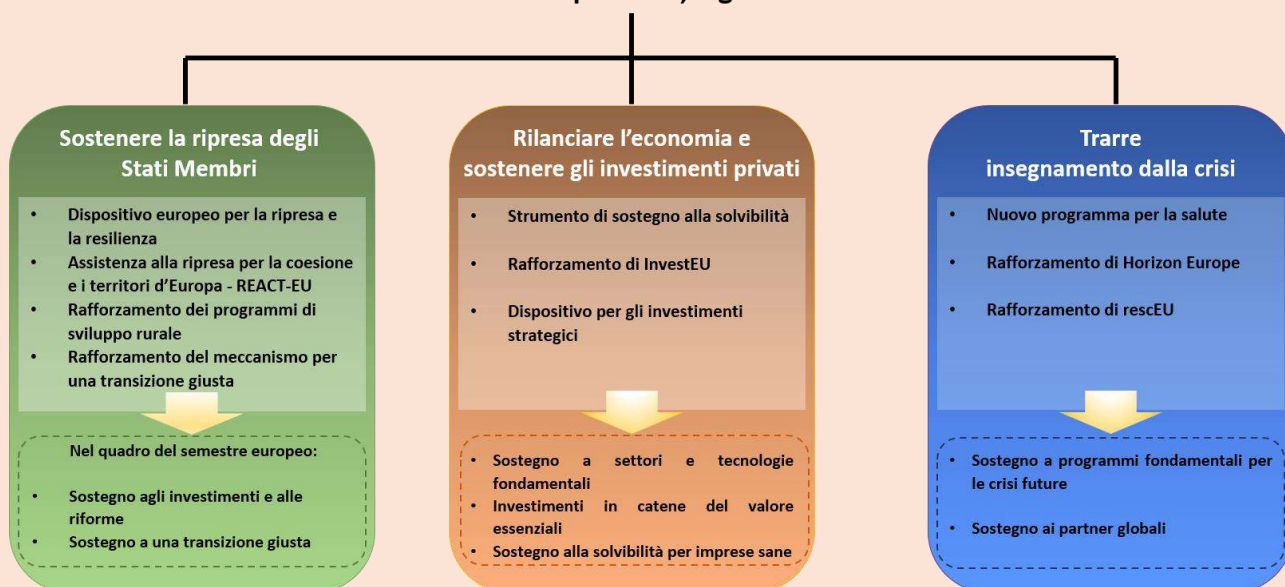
Sostenere la ripresa degli Stati Membri

- Dispositivo europeo per la ripresa e la resilienza
- Assistenza alla ripresa per la coesione e i territori d'Europa - REACT-EU
- Rafforzamento dei programmi di sviluppo rurale
- Rafforzamento del meccanismo per una transizione giusta

Nel quadro del semestre europeo:

- Sostegno agli investimenti e alle riforme
- Sostegno a una transizione giusta

Rilanciare l'economia e sostenere gli investimenti privati

- Strumento di sostegno alla solvibilità
- Rafforzamento di InvestEU
- Dispositivo per gli investimenti strategici

- Sostegno a settori e tecnologie fondamentali
- Investimenti in catene del valore essenziali
- Sostegno alla solvibilità per imprese sane

Trarre insegnamento dalla crisi

- Nuovo programma per la salute
- Rafforzamento di Horizon Europe
- Rafforzamento di rescEU

- Sostegno a programmi fondamentali per le crisi future
- Sostegno ai partner globali